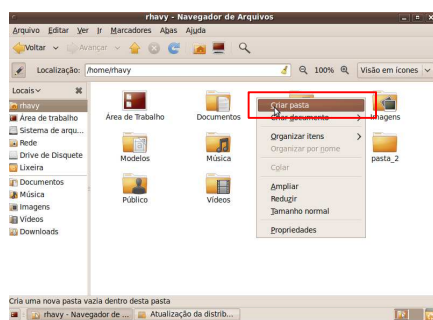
rhavy - Navegador de Arquivos

Arquivo Editar Ver Ir Marcadores Abas Ajuda

Voltar Avançar

Localização: /home/rhavy 100% Visão em ícones

Locais
rhavy
Área de trabalho
Sistema de arqu...
Rede
Drive de Disquete
Lixeira
Documentos
Música
Imagens
Vídeos
Downloads

Área de Trabalho
Documentos
Imagens
Modelos
Música
pasta_2
Público
Vídeos

Criar pasta
Criar documento
Organizar itens
Organizar por nome
Colar
Ampliar
Reduzir
Tamanho normal
Propriedades

Cria uma nova pasta vazia dentro desta pasta

rhavy - Navegador de ...
Atualização da distrib...